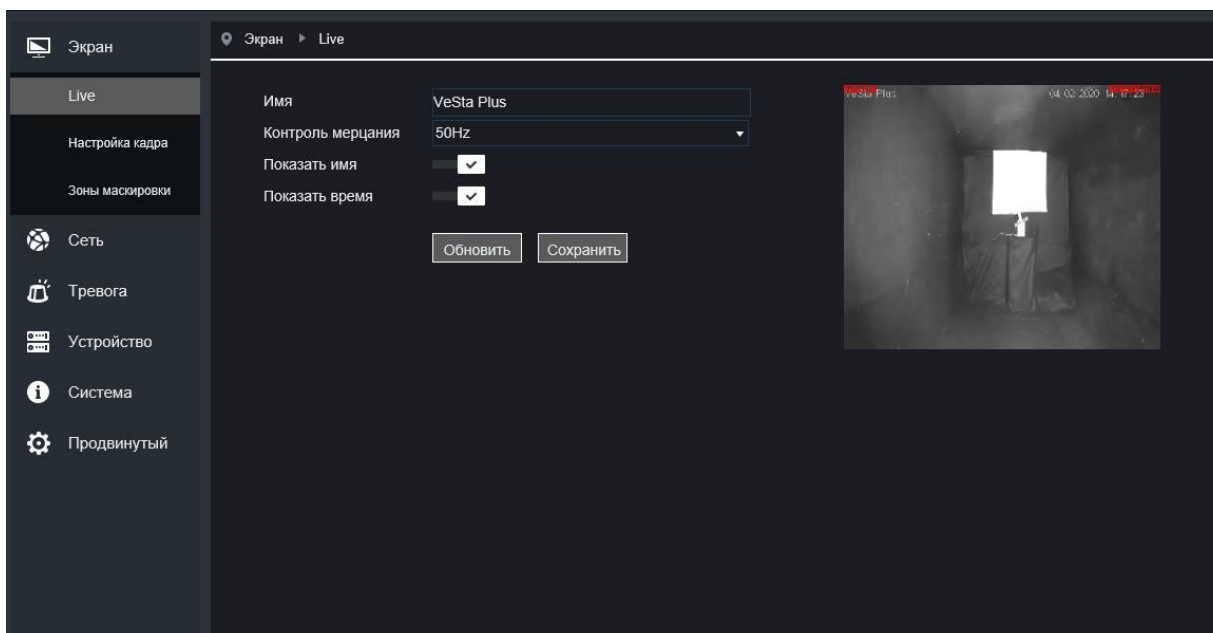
Экран
Live
Настройка кадра
Зоны маскировки
Сеть
Тревога
Устройство
Система
Продвинутый

Экран ▸ Live

Имя VeSta Plus
Контроль мерцания 50Hz
Показать имя
Показать время

Обновить Сохранить

VeSta Plus 04-02-2020 14:17:23